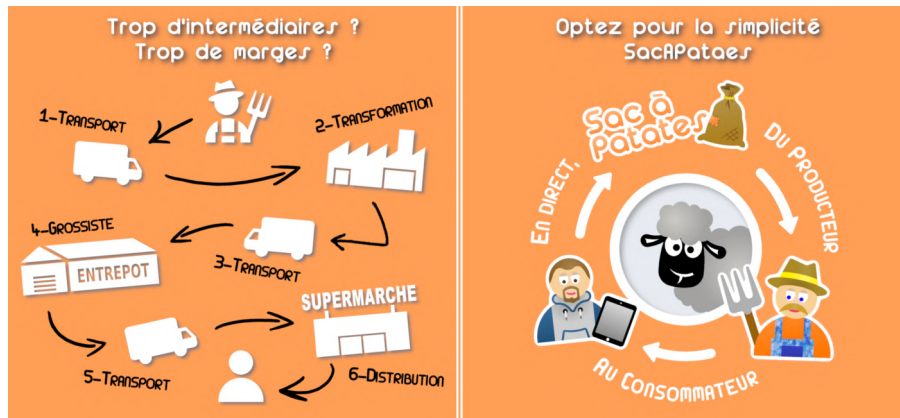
Trop d'intermédiaires ?
Trop de marges ?

1-Transport

2-Transformation

4-Grossiste

ENTREPOT

3-Transport

SUPERMARCHE

5-Transport

6-Distribution

Optez pour la simplicité
SacAPataes

Sac à patates

En direct, du producteur au consommateur